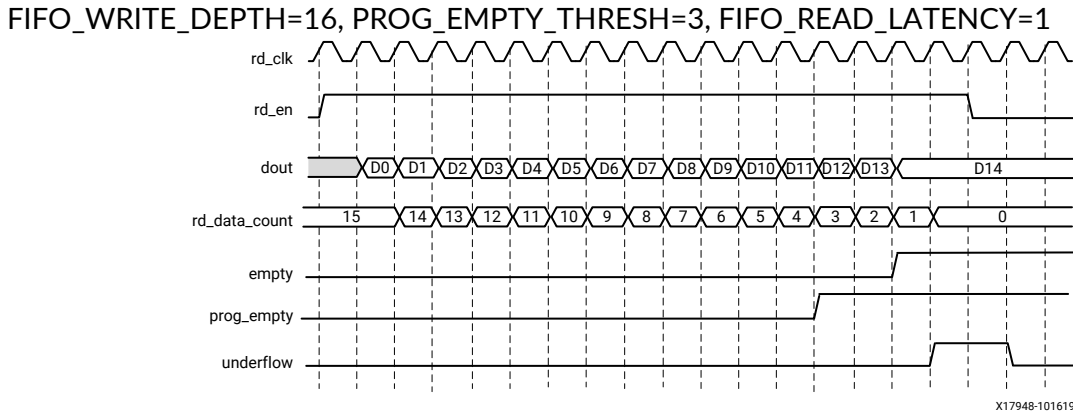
FIFO_WRITE_DEPTH=16, PROG_EMPTY_THRESH=3, FIFO_READ_LATENCY=1

rd_clk

rd_en

dout D0 D1 D2 D3 D4 D5 D6 D7 D8 D9 D10 D11 D12 D13 D14

rd_data_count 15 14 13 12 11 10 9 8 7 6 5 4 3 2 1 0

empty

prog_empty

underflow

X17948-101619